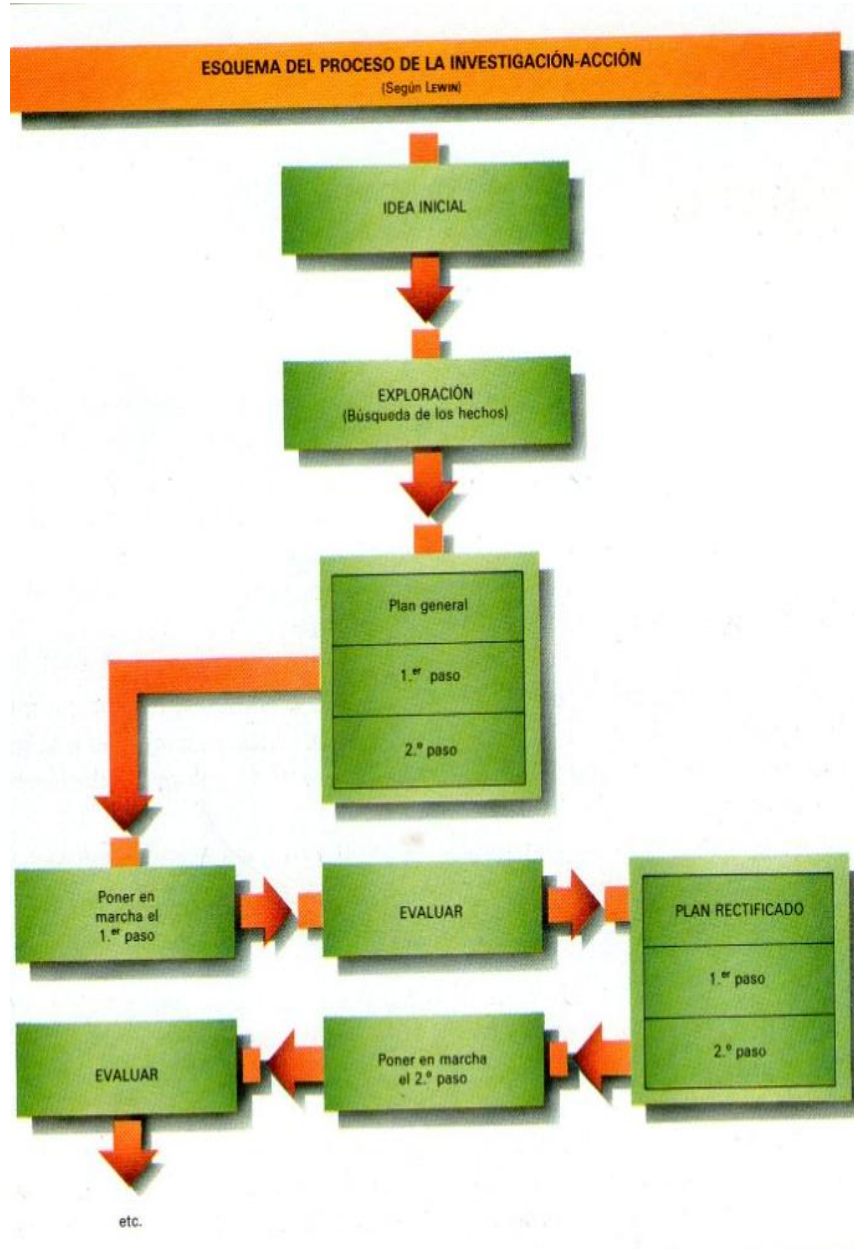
ESQUEMA DEL PROCESO DE LA INVESTIGACIÓN-ACCIÓN
(Según LEWIN)

IDEA INICIAL

EXPLORACIÓN
(Búsqueda de los hechos)

Plan general

1.$^{er}$ paso

2.$^{o}$ paso

Poner en marcha el 1.$^{er}$ paso

EVALUAR

PLAN RECTIFICADO

1.$^{er}$ paso

2.$^{o}$ paso

Poner en marcha el 2.$^{o}$ paso

EVALUAR

etc.